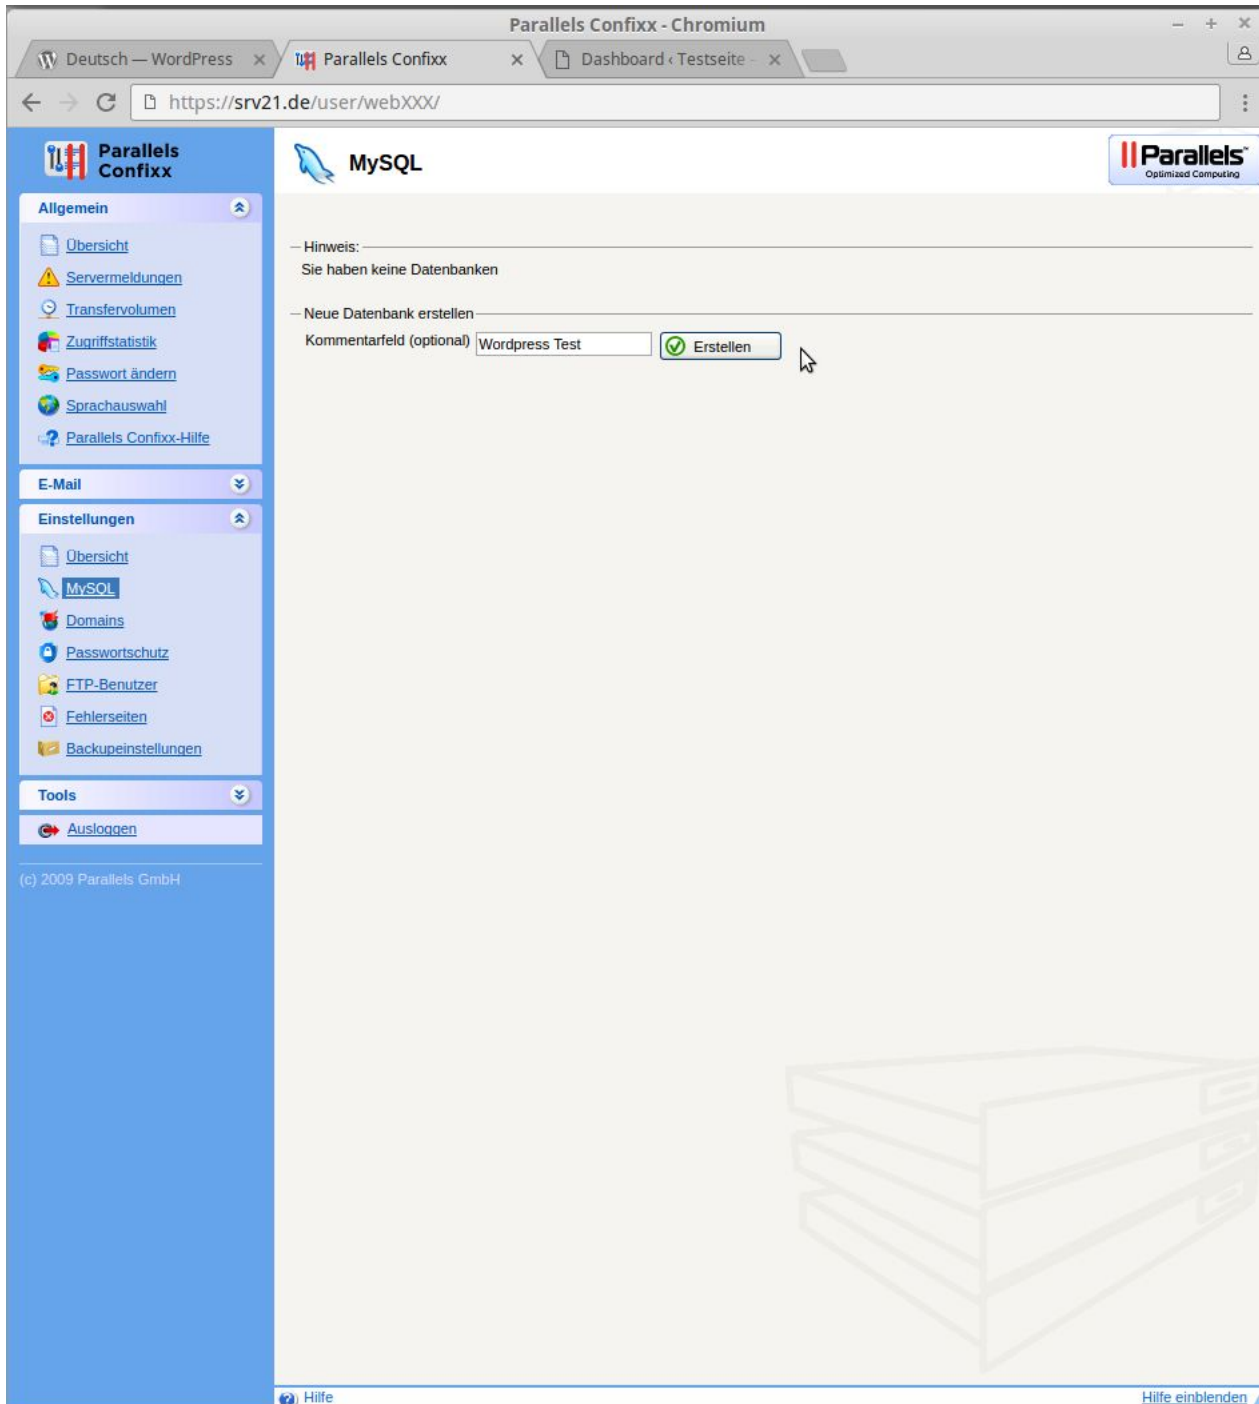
Parallels Confixx - Chromium

Deutsch — WordPress ×
Parallels Confixx ×
Dashboard ‹ Testseite ×

https://srv21.de/user/webXXX/

Parallels Confixx

MySQL

Parallels
Optimized Computing

Allgemein
Übersicht
Servermeldungen
Transfervolumen
Zugriffstatistik
Passwort ändern
Sprachauswahl
Parallels Confixx-Hilfe

E-Mail

Einstellungen
Übersicht
MySQL
Domains
Passwortschutz
FTP-Benutzer
Fehlerseiten
Backupeinstellungen

Tools

Ausloggen

(c) 2009 Parallels GmbH

Hinweis:
Sie haben keine Datenbanken

Neue Datenbank erstellen
Kommentarfeld (optional) Wordpress Test Erstellen

Hilfe
Hilfe einblenden